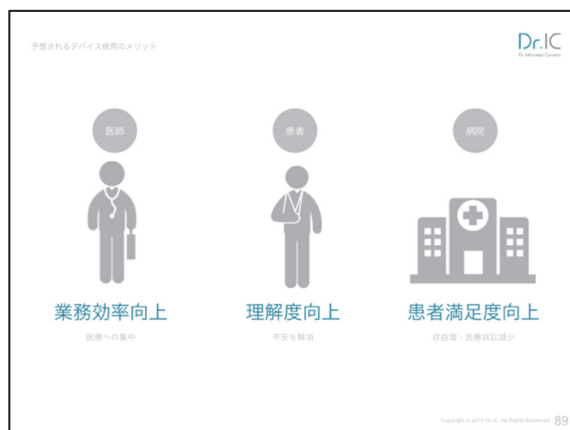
予想されるデバイス使用のメリット

Dr.IC
Dr. Informed Consent

医師

患者

病院

業務効率向上

医療への集中

理解度向上

不安を解消

患者満足度向上

収益増・医療訴訟減少

Copyright © 2015 Dr.IC. All Rights Reserved. 89